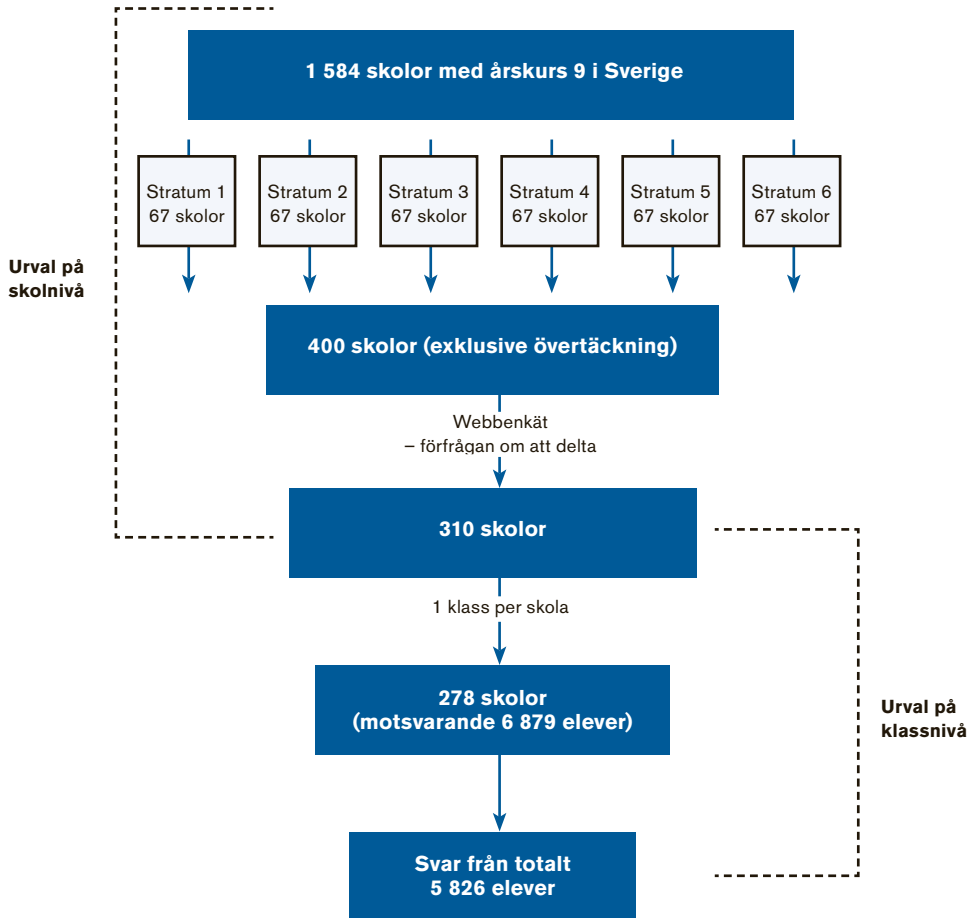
1 584 skolor med årskurs 9 i Sverige

Stratum 1
67 skolor

Stratum 2
67 skolor

Stratum 3
67 skolor

Stratum 4
67 skolor

Stratum 5
67 skolor

Stratum 6
67 skolor

Urval på skolnivå

400 skolor (exklusive övertäckning)

Webbenkät
– förfrågan om att delta

310 skolor

1 klass per skola

278 skolor
(motsvarande 6 879 elever)

Urval på klassnivå

Svar från totalt
5 826 elever